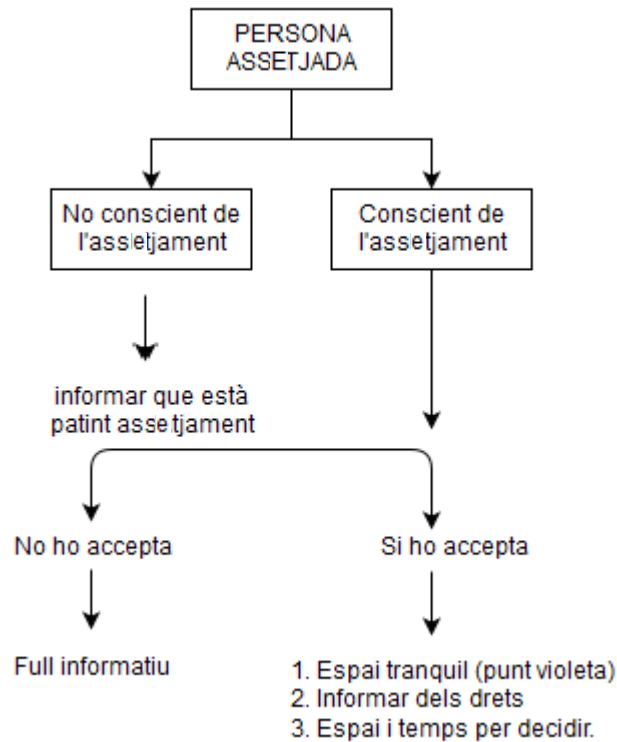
PERSONA ASSETJADA

No conscient de l'assetjament

Conscient de l'assetjament

informar que està patint assetjament

No ho accepta

Si ho accepta

Full informatiu

1. Espai tranquil (punt violeta)
2. Informar dels drets
3. Espai i temps per decidir.